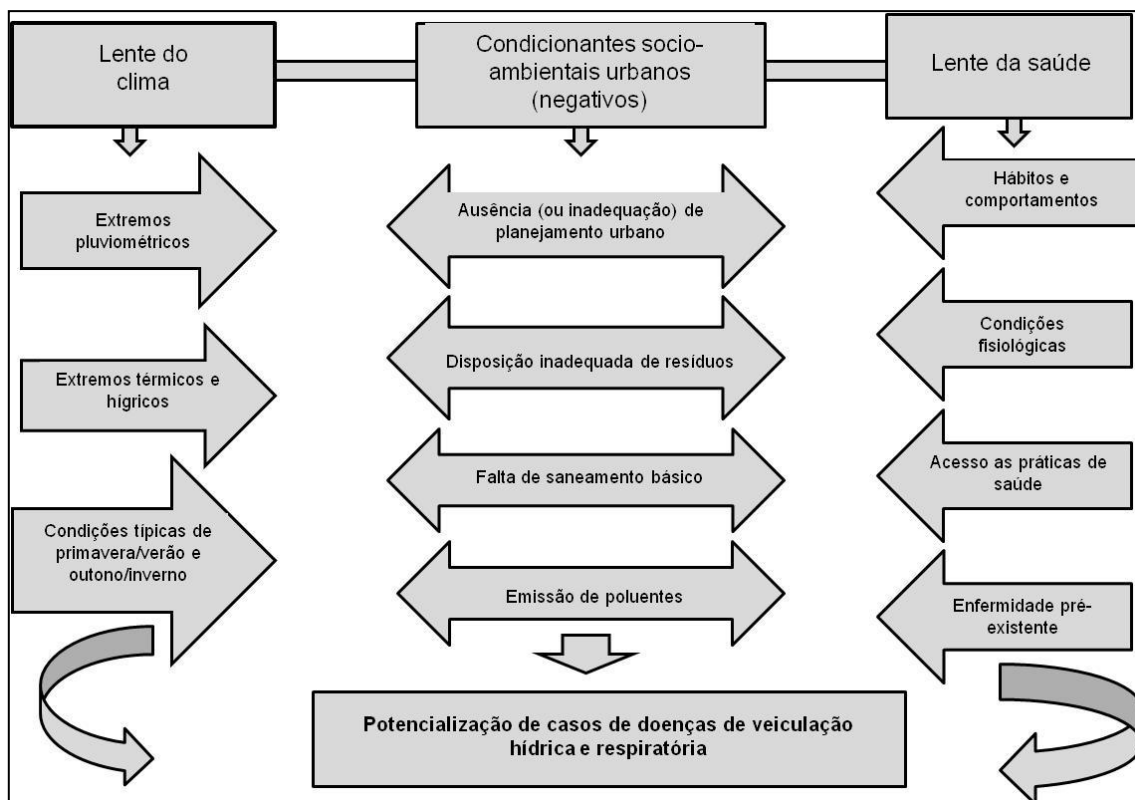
Lente do clima

Condicionantes socio-ambientais urbanos (negativos)

Lente da saúde

Extremos pluviométricos

Extremos térmicos e hígricos

Condições típicas de primavera/verão e outono/inverno

Ausência (ou inadequação) de planejamento urbano

Disposição inadequada de resíduos

Falta de saneamento básico

Emissão de poluentes

Hábitos e comportamentos

Condições fisiológicas

Acesso as práticas de saúde

Enfermidade pré-existente

Potencialização de casos de doenças de veiculação hídrica e respiratória